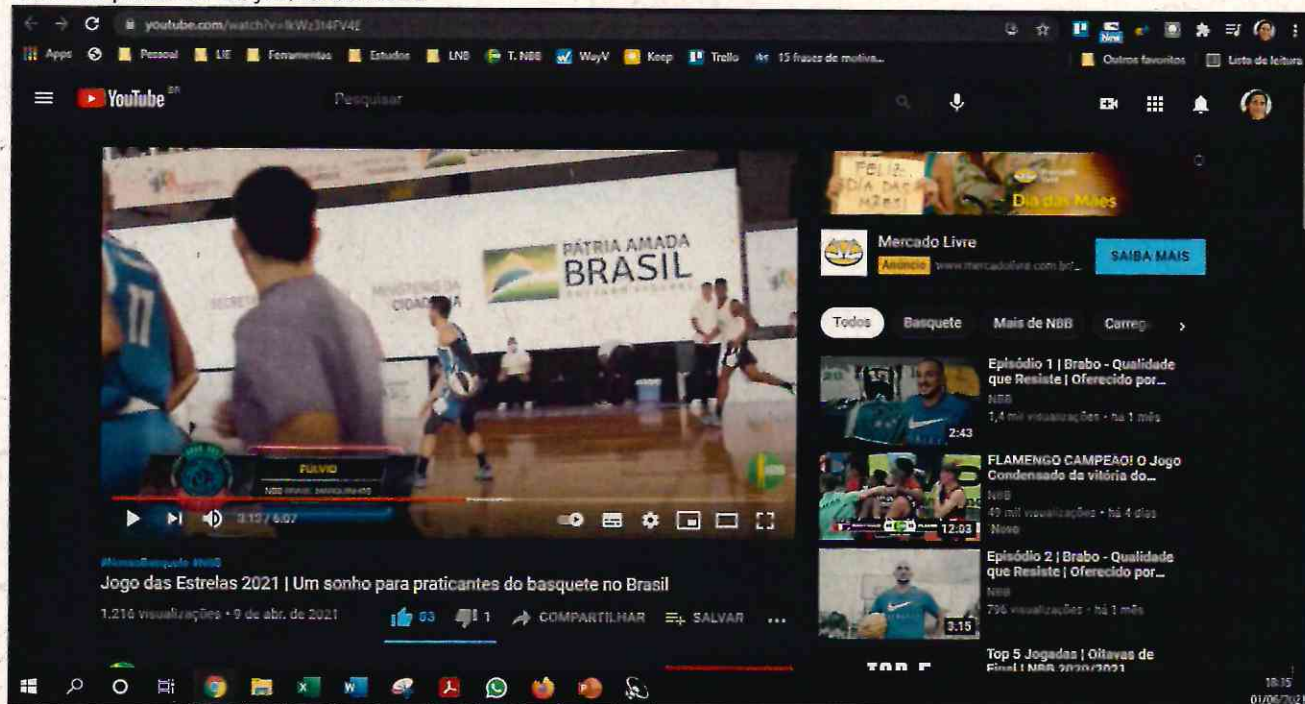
youtube.com/watch?v=kWz3t4FV4E

Apps Pessoal LIE Ferramentas Estudos LNB T. NBB WayV Keep Trello 15 frases de motiva... Outros favoritos Lista de leitura

YouTube BR

Pesquisar

PÁTRIA AMADA BRASIL

FULVIO

3:12 / 6:07

#NossoBasquete #NBB

Jogo das Estrelas 2021 | Um sonho para praticantes do basquete no Brasil

1.216 visualizações • 9 de abr. de 2021

83 1 COMPARTILHAR SALVAR ...

FELIZ DIA DAS MÃES

Dia das Mães

Mercado Livre

Anúncio www.mercadolivre.com.br/...

SAIBA MAIS

Todos Basquete Mais de NBB Carreg

Episódio 1 | Brabo - Qualidade que Resiste | Oferecido por...
NBB
1,4 mil visualizações • há 1 mês
2:43

FLAMENGO CAMPEÃO! O Jogo Condensado da vitória do...
NBB
49 mil visualizações • há 4 dias
Novo
12:03

Episódio 2 | Brabo - Qualidade que Resiste | Oferecido por...
NBB
796 visualizações • há 1 mês
3:15

Top 5 Jogadas | Oitavas de Final | NBB 2020/2021

TOP 5

18:15
01/06/2021